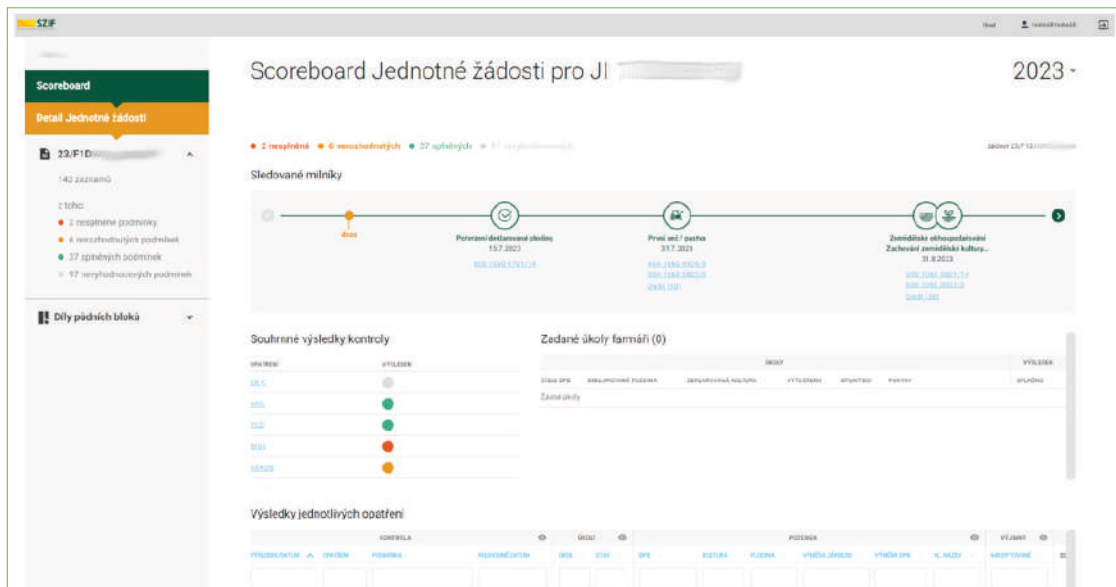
SZIF

Úvod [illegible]

Scoreboard

Detail Jednotné žádosti

23/F1D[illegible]

142 záznamů

z toho:

2 nesplněné podmínky

6 nevyhodnutých podmínek

37 splněných podmínek

97 nevyhodnocených podmínek

Díly půdních bloků

Scoreboard Jednotné žádosti pro JI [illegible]

2023

2 nesplněné 6 nerozhodnutých 37 splněných 97 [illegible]

Jádost 23/F1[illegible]

Sledované milníky

dnes

Potvrzení deklarované plodiny
15.7.2023
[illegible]

První seč / pastva
31.7.2023
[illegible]
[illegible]
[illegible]

Zemědělské obhospodařování
Zachování zemědělské kultury...
31.8.2023
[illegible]
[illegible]
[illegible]

Souhrnné výsledky kontroly

| OPATŘENÍ | VÝSLEDEK |
|---|---|
| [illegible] | |
| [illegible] | |
| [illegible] | |
| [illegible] | |
| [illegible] | |

Zadané úkoly farmáři (0)

| ÚKOLY | | | | | | VÝSLEDEK |
|---|---|---|---|---|---|---|
| ČÍSLO DPB | ZEMĚDĚLSKÁ PLOCHA | DEKLAROVANÁ KULTURA | VYTVOŘENÍ | SPLNĚNO | FOTKY | SPLNĚNO |
| Žádné úkoly | | | | | | |

Výsledky jednotlivých opatření

| KONTROLA | | | | ÚKOLY | | POŽADAVEK | | | | | | VÝJIMKY |
|---|---|---|---|---|---|---|---|---|---|---|---|---|
| TERMÍN/DATUM | OPATŘENÍ | PODMÍNKA | ROZHODNÉ DATUM | ÚKOL | STAV | DPB | KULTURA | PLOCHA | VÝMĚRA ŽÁDOSTI | VÝMĚRA DPB | % ZÁSTUPU | AKCEPTOVANÉ |